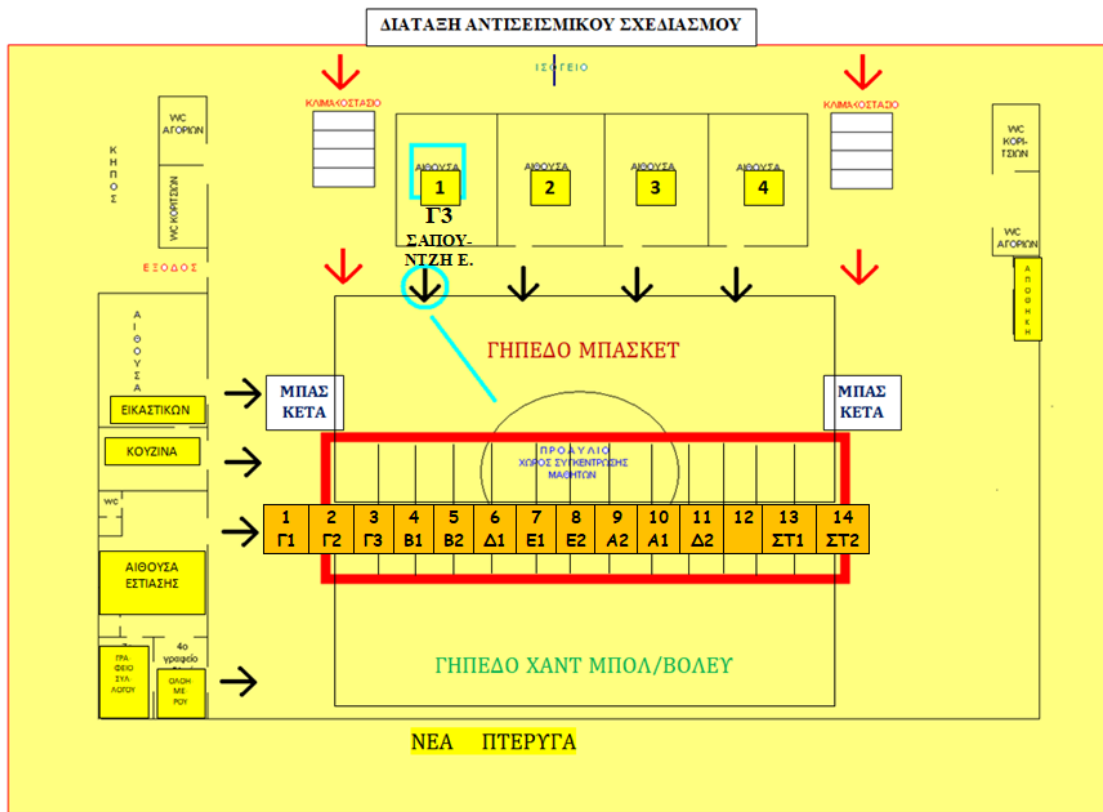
ΔΙΑΤΑΞΗ ΑΝΤΙΣΕΙΣΜΙΚΟΥ ΣΧΕΔΙΑΣΜΟΥ

ΙΣΟΓΕΙΟ

ΚΛΙΜΑΚΟΣΤΑΣΙΟ

ΚΛΙΜΑΚΟΣΤΑΣΙΟ

WC ΑΓΟΡΙΩΝ

ΚΗΠΟΣ

WC ΚΟΡΙΤΣΙΩΝ

ΑΙΘΟΥΣΑ 1

ΑΙΘΟΥΣΑ 2

ΑΙΘΟΥΣΑ 3

ΑΙΘΟΥΣΑ 4

WC ΚΟΡΙΤΣΙΩΝ

WC ΑΓΟΡΙΩΝ

ΑΠΟΘΗΚΗ

Γ3
ΣΑΠΟΥΝΤΖΗ Ε.

ΕΞΟΔΟΣ

ΓΗΠΕΔΟ ΜΠΑΣΚΕΤ

ΑΙΘΟΥΣΑ

ΕΙΚΑΣΤΙΚΩΝ

ΜΠΑΣΚΕΤΑ

ΜΠΑΣΚΕΤΑ

ΚΟΥΖΙΝΑ

ΠΡΟΑΥΛΙΟ
ΧΩΡΟΣ ΣΥΓΚΕΝΤΡΩΣΗΣ ΜΑΘΗΤΩΝ

WC

| 1 Γ1 | 2 Γ2 | 3 Γ3 | 4 Β1 | 5 Β2 | 6 Δ1 | 7 Ε1 | 8 Ε2 | 9 Α2 | 10 Α1 | 11 Δ2 | 12 | 13 ΣΤ1 | 14 ΣΤ2 |
|---|---|---|---|---|---|---|---|---|---|---|---|---|---|

ΑΙΘΟΥΣΑ ΕΣΤΙΑΣΗΣ

4ο γραφείο

ΓΡΑΦΕΙΟ ΣΥΛΛΟΓΟΥ

ΟΛΟΗΜΕΡΟΥ

ΓΗΠΕΔΟ ΧΑΝΤ ΜΠΟΛ/ΒΟΛΕΥ

ΝΕΑ ΠΤΕΡΥΓΑ